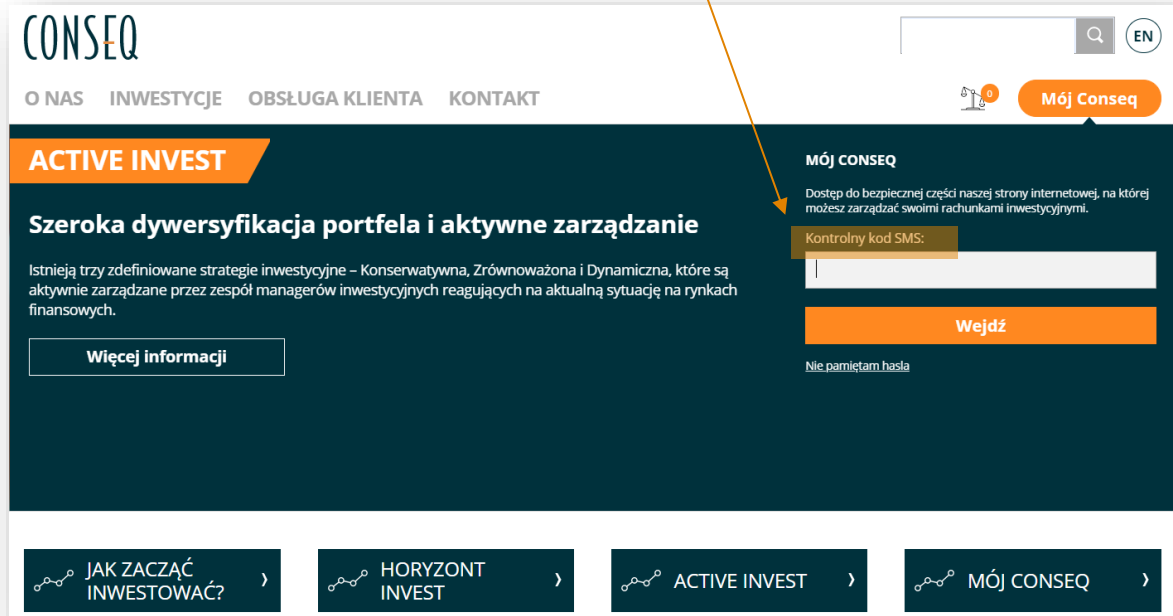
CONSEQ

EN

O NAS INWESTYCJE OBSŁUGA KLIENTA KONTAKT

0

Mój Conseq

ACTIVE INVEST

Szeroka dywersyfikacja portfela i aktywne zarządzanie

Istnieją trzy zdefiniowane strategie inwestycyjne – Konserwatywna, Zrównoważona i Dynamiczna, które są aktywnie zarządzane przez zespół managerów inwestycyjnych reagujących na aktualną sytuację na rynkach finansowych.

Więcej informacji

MÓJ CONSEQ

Dostęp do bezpiecznej części naszej strony internetowej, na której możesz zarządzać swoimi rachunkami inwestycyjnymi.

Kontrolny kod SMS:

Wejdź

Nie pamiętam hasla

JAK ZACZĄĆ INWESTOWAĆ? ›

HORYZONT INVEST ›

ACTIVE INVEST ›

MÓJ CONSEQ ›